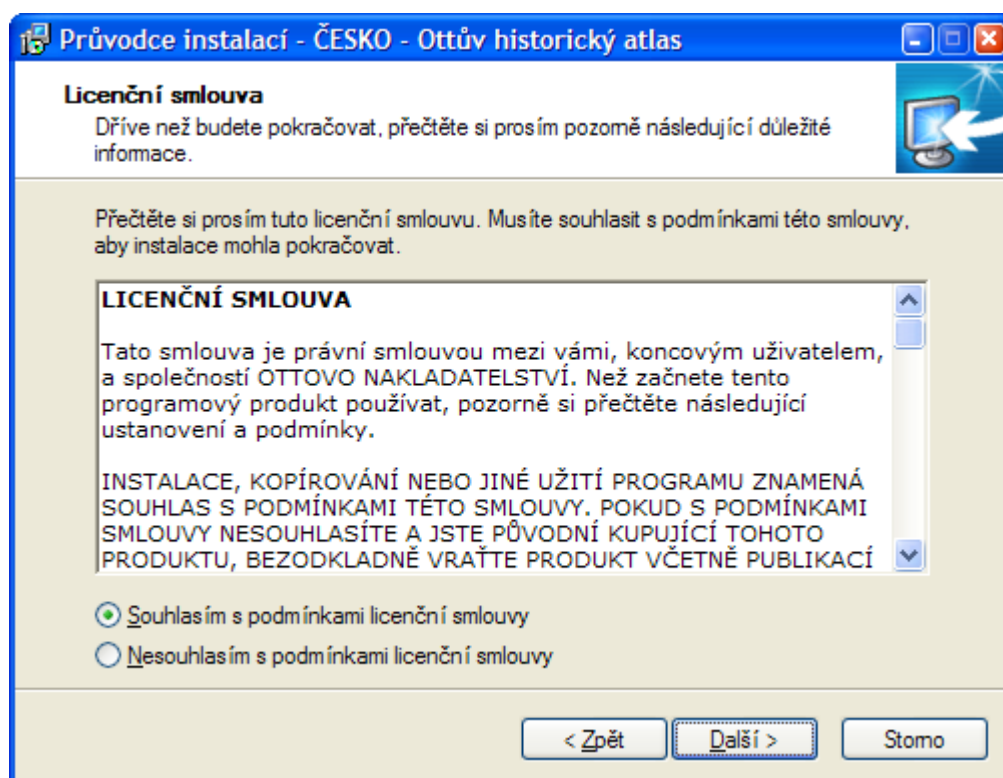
Průvodce instalací - ČESKO - Ottův historický atlas

Licenční smlouva

Dříve než budete pokračovat, přečtěte si prosím pozorně následující důležité informace.

Přečtěte si prosím tuto licenční smlouvu. Musíte souhlasit s podmínkami této smlouvy, aby instalace mohla pokračovat.

LICENČNÍ SMLOUVA

Tato smlouva je právní smlouvou mezi vámi, koncovým uživatelem, a společností OTTOVO NAKLADATELSTVÍ. Než začnete tento programový produkt používat, pozorně si přečtěte následující ustanovení a podmínky.

INSTALACE, KOPÍROVÁNÍ NEBO JINÉ UŽITÍ PROGRAMU ZNAMENÁ SOUHLAS S PODMÍNKAMI TÉTO SMLOUVY. POKUD S PODMÍNKAMI SMLOUVY NESOUHLASÍTE A JSTE PŮVODNÍ KUPUJÍCÍ TOHOTO PRODUKTU, BEZODKLADNĚ VRAŤTE PRODUKT VČETNĚ PUBLIKACÍ

Souhlasím s podmínkami licenční smlouvy

Nesouhlasím s podmínkami licenční smlouvy

< Zpět

Další >

Storno